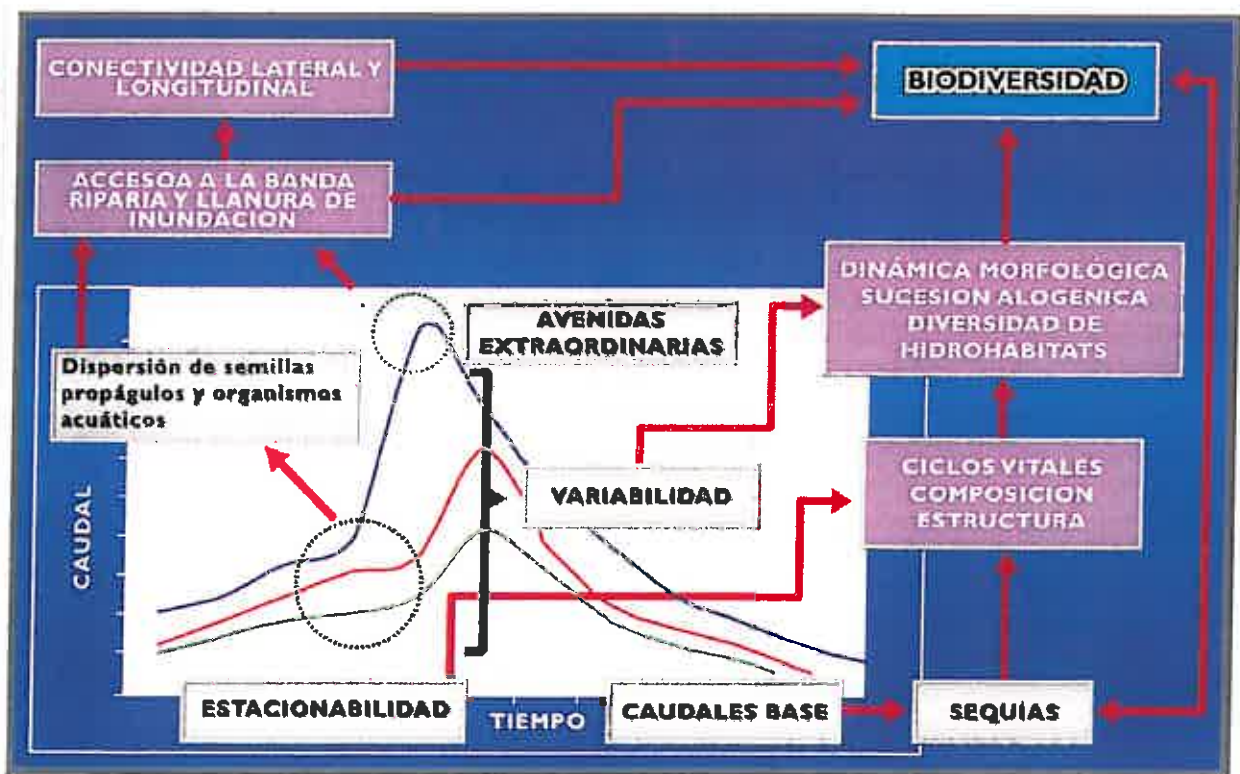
CONECTIVIDAD LATERAL Y LONGITUDINAL

BIODIVERSIDAD

ACCESOA A LA BANDA RIPARIA Y LLANURA DE INUNDACION

DINÁMICA MORFOLÓGICA SUCESION ALOGENICA DIVERSIDAD DE HIDROHABITATS

AVENIDAS EXTRAORDINARIAS

Dispersión de semillas propágulos y organismos acuáticos

VARIABILIDAD

CICLOS VITALES COMPOSICION ESTRUCTURA

CAUDAL

ESTACIONABILIDAD

TIEMPO

CAUDALES BASE

SEQUIAS